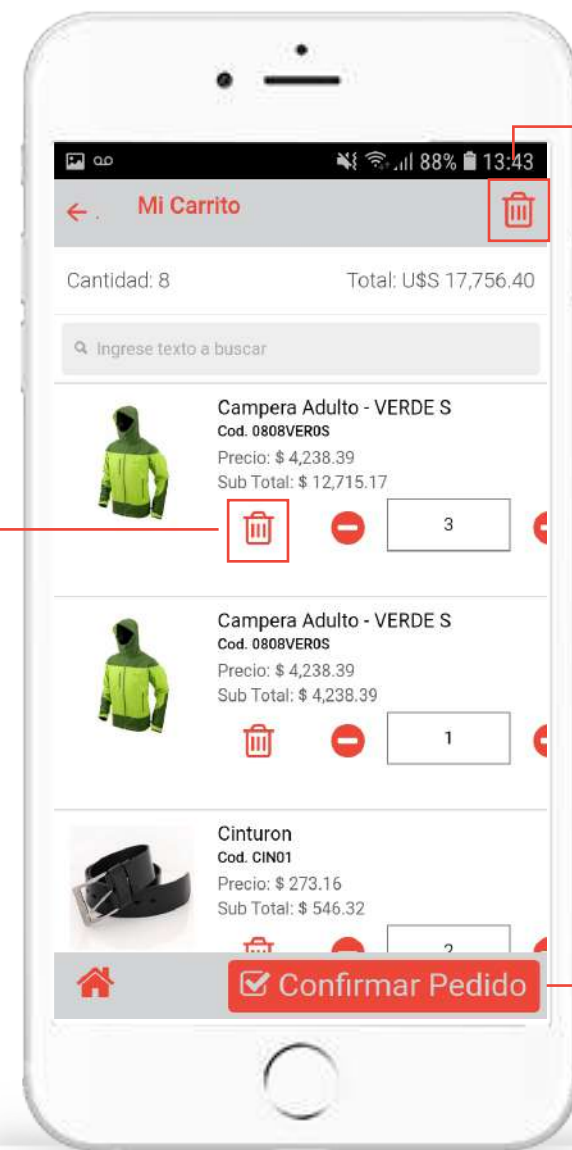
88% 13:43

Mi Carrito

Cantidad: 8

Total: U$S 17,756.40

Ingrese texto a buscar

Campera Adulto - VERDE S
Cod. 0808VER0S
Precio: $ 4,238.39
Sub Total: $ 12,715.17

3

Campera Adulto - VERDE S
Cod. 0808VER0S
Precio: $ 4,238.39
Sub Total: $ 4,238.39

1

Cinturon
Cod. CIN01
Precio: $ 273.16
Sub Total: $ 546.32

2

Confirmar Pedido